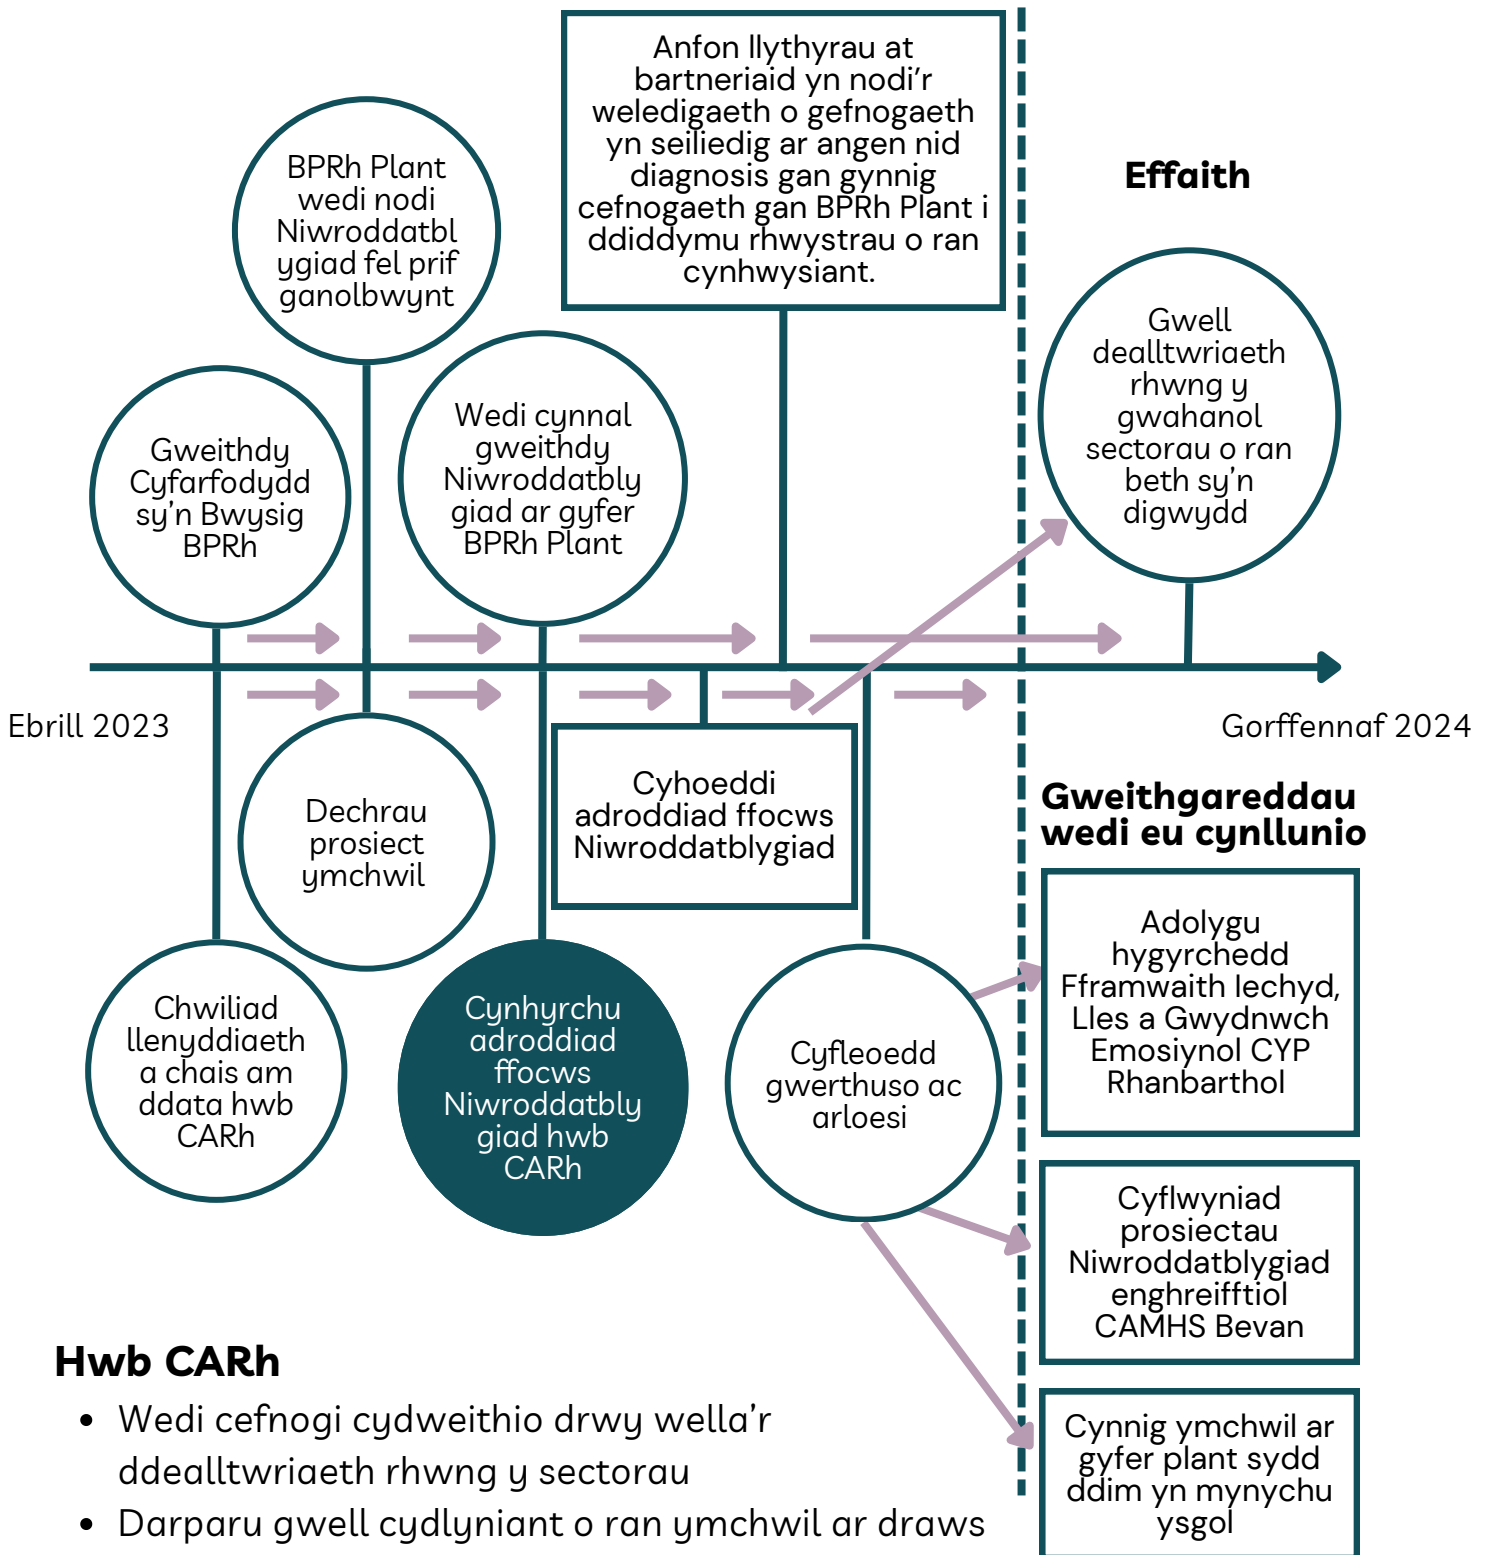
Anfon llythyrau at bartneriaid yn nodi'r weledigaeth o gefnogaeth yn seiliedig ar angen nid diagnosis gan gynnig cefnogaeth gan BPRh Plant i ddiddymu rhwystrau o ran cynhwysiant.

BPRh Plant wedi nodi Niwroddatblygiad fel prif ganolbwynt

Effaith

Gweithdy Cyfarfodydd sy'n Bwysig BPRh

Wedi cynnal gweithdy Niwroddatblygiad ar gyfer BPRh Plant

Gwell dealltwriaeth rhwng y gwahanol sectorau o ran beth sy'n digwydd

Ebrill 2023

Gorffennaf 2024

Dechrau prosiect ymchwil

Cyhoeddi adroddiad ffocws Niwroddatblygiad

Gweithgareddau wedi eu cynllunio

Chwiliad llenyddiaeth a chais am ddata hwb CARh

Cynhyrchu adroddiad ffocws Niwroddatblygiad hwb CARh

Cyfleoedd gwerthuso ac arloesi

Adolygu hygyrchedd Fframwaith Iechyd, Lles a Gwydnwch Emosiynol CYP Rhanbarthol

Cyflwyniad prosiectau Niwroddatblygiad enghreifftiol CAMHS Bevan

Cynnig ymchwil ar gyfer plant sydd ddim yn mynychu ysgol

Hwb CARh
• Wedi cefnogi cydweithio drwy wella'r ddealltwriaeth rhwng y sectorau
• Darparu gwell cydlyniant o ran ymchwil ar draws